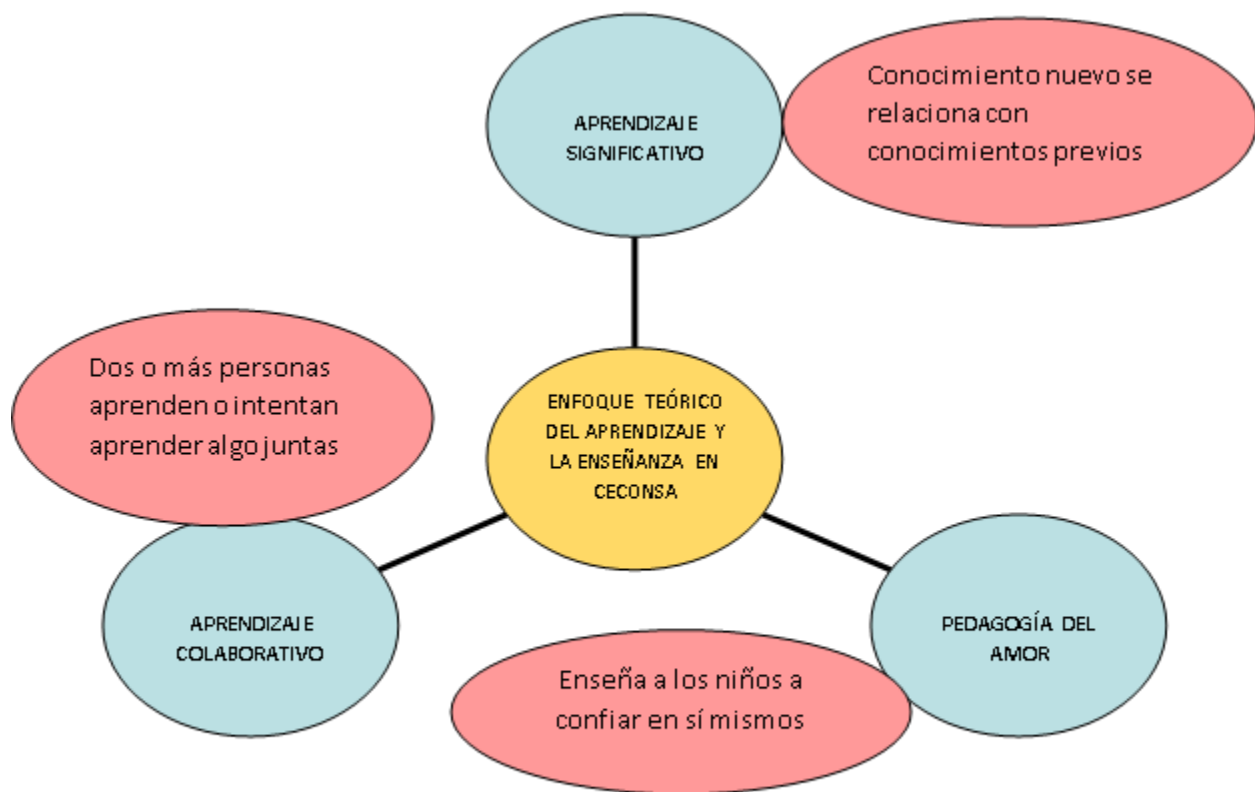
APRENDIZAJE SIGNIFICATIVO

Conocimiento nuevo se relaciona con conocimientos previos

Dos o más personas aprenden o intentan aprender algo juntas

ENFOQUE TEÓRICO DEL APRENDIZAJE Y LA ENSEÑANZA EN CECONSA

APRENDIZAJE COLABORATIVO

PEDAGOGÍA DEL AMOR

Enseña a los niños a confiar en sí mismos